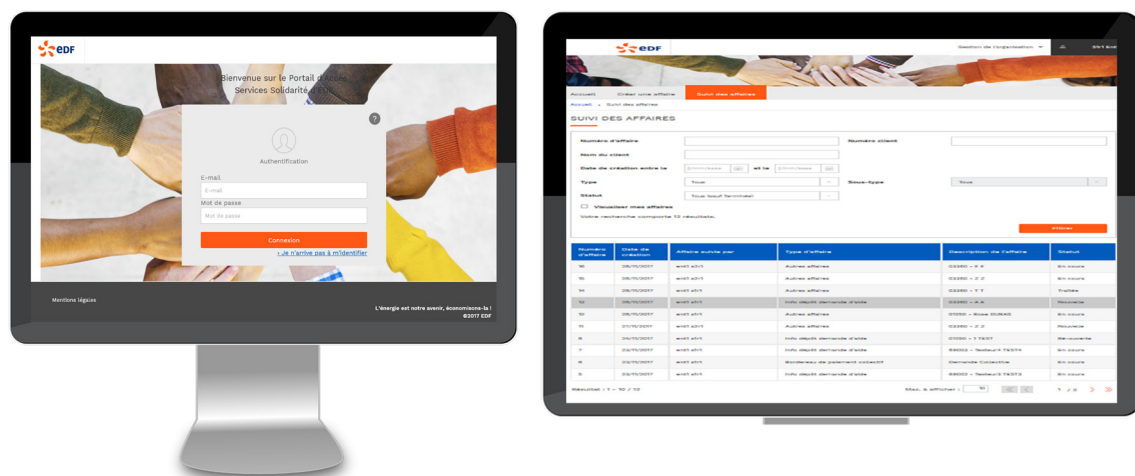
EDF

Bienvenue sur le Portail d'Accès Services Solidarité d'EDF

?

Authentification

E-mail
E-mail
Mot de passe
Mot de passe
Connexion
Je n'arrive pas à m'identifier

Mentions légales

L'énergie est notre avenir, économisons-la !
©2017 EDF

EDF

Gestion de l'organisation

Accueil Créer une affaire Suivi des affaires

Accueil > Suivi des affaires

SUIVI DES AFFAIRES

Numéro d'affaire
Numéro client
Nom du client
Date de création entre le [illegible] et le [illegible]
Type Tous
Sous-type Tous
Statut Tous (sauf Terminé)
Visualiser mes affaires
Votre recherche comporte 12 résultats.

Filtrer

| Numéro d'affaire | Date de création | Affaire suivie par | Type d'affaire | Description de l'affaire | Statut |
|---|---|---|---|---|---|
| 16 | 26/10/2017 | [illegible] | Autres affaires | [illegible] | En cours |
| 15 | 26/10/2017 | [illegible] | Autres affaires | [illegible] | En cours |
| 14 | 26/10/2017 | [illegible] | Autres affaires | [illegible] | Traitée |
| 13 | 26/10/2017 | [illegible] | Info dépôt demande d'aide | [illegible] | Nouvelle |
| 12 | 26/10/2017 | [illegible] | Autres affaires | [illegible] | En cours |
| 11 | 27/10/2017 | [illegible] | Autres affaires | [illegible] | Nouvelle |
| 8 | 25/10/2017 | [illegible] | Info dépôt demande d'aide | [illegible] | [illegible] |
| 7 | 23/10/2017 | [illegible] | Info dépôt demande d'aide | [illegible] | En cours |
| 6 | 23/10/2017 | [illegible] | Bordereau de paiement collectif | Demande Collective | En cours |
| 5 | 23/10/2017 | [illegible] | Info dépôt demande d'aide | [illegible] | En cours |

Résultat : 1 - 10 / 12
Max. à afficher : 10
1 / 2